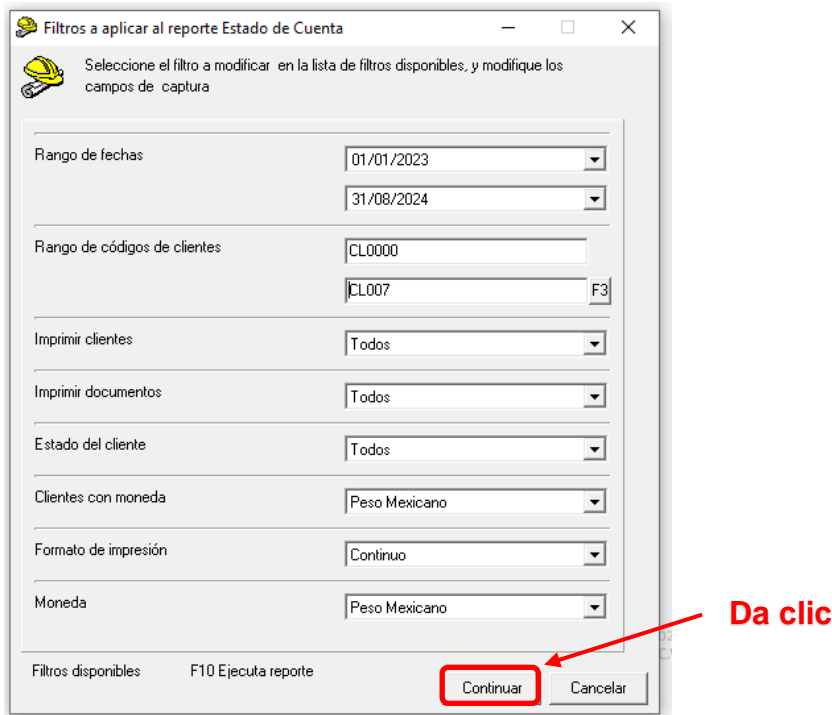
Filtros a aplicar al reporte Estado de Cuenta

Seleccione el filtro a modificar en la lista de filtros disponibles, y modifique los campos de captura

Rango de fechas
01/01/2023
31/08/2024

Rango de códigos de clientes
CL0000
CL007
F3

Imprimir clientes
Todos

Imprimir documentos
Todos

Estado del cliente
Todos

Clientes con moneda
Peso Mexicano

Formato de impresión
Continuo

Moneda
Peso Mexicano

Da clic

Filtros disponibles
F10 Ejecuta reporte
Continuar
Cancelar